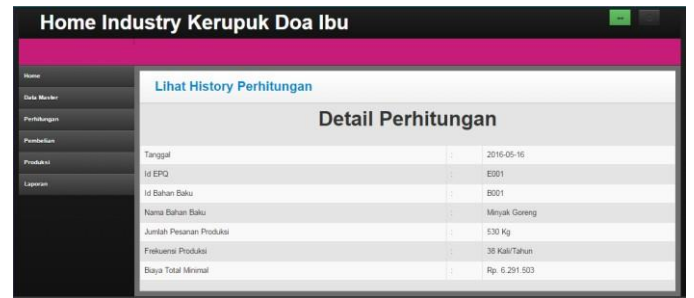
Home Industry Kerupuk Doa Ibu

Home
Data Master
Perhitungan
Pembelian
Produksi
Laporan

Lihat History Perhitungan

Detail Perhitungan

| | | |
|---|---|---|
| Tanggal | : | 2016-05-16 |
| Id EPQ | : | E001 |
| Id Bahan Baku | : | B001 |
| Nama Bahan Baku | : | Minyak Goreng |
| Jumlah Pesanan Produksi | : | 530 Kg |
| Frekuensi Produksi | : | 38 Kali/Tahun |
| Biaya Total Minimal | : | Rp. 6.291.503 |